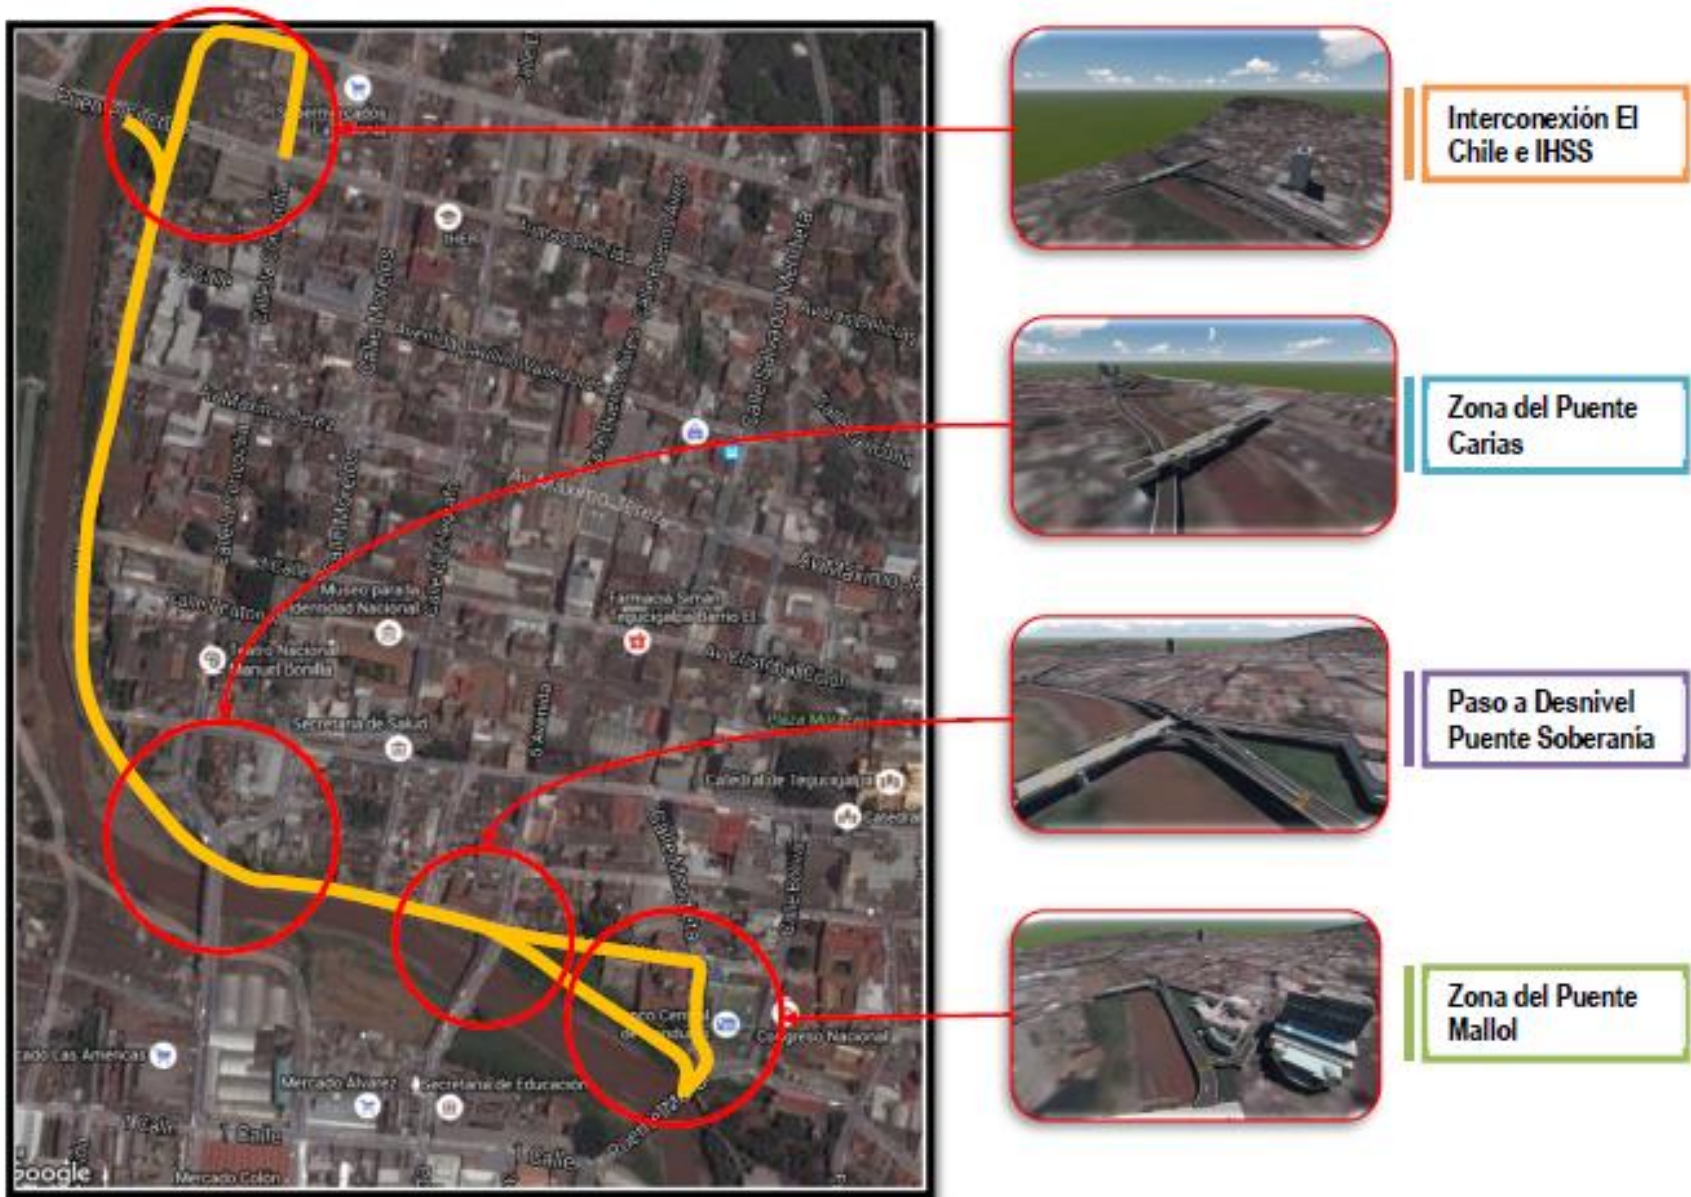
Interconexión El Chile e IHSS

Zona del Puente Carias

Paso a Desnivel Puente Soberanía

Zona del Puente Mallol

Supermercados

IHER

Avenida Cervantes

Av. Máximo Jerez

Calle Morazán

Museo para la Identidad Nacional

Teatro Nacional Manuel Bonilla

Farmacia Simán

Secretaría de Salud

Plaza Morazán

Catedral de Tegucigalpa

Catedral

Av. Cristóbal Colón

Congreso Nacional

Correo Central

Mercado Las Americas

Mercado Álvarez

Secretaría de Educación

Mercado Colón

1 Calle

Google